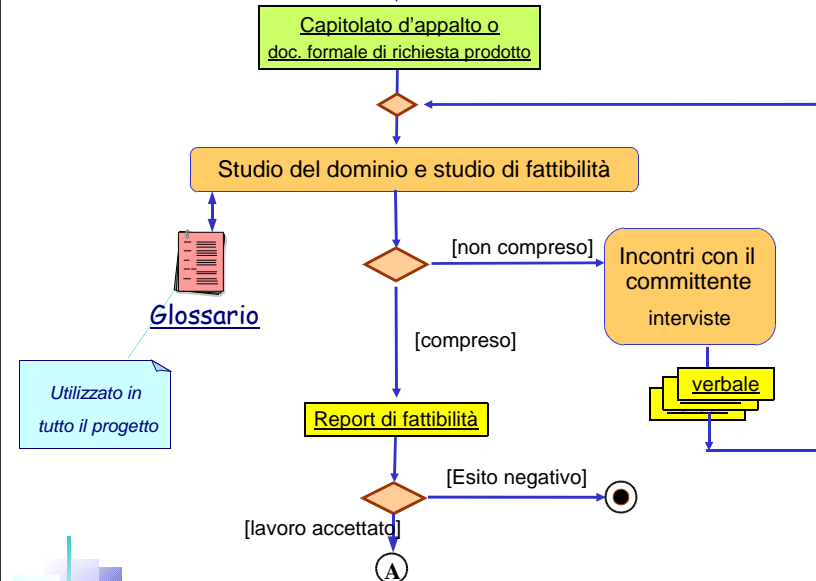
Capitolato d'appalto o
doc. formale di richiesta prodotto

Studio del dominio e studio di fattibilità

[non compreso]

Incontri con il committente
interviste

Glossario

Utilizzato in tutto il progetto

[compreso]

verbale

Report di fattibilità

[Esito negativo]

[lavoro accettato]

A